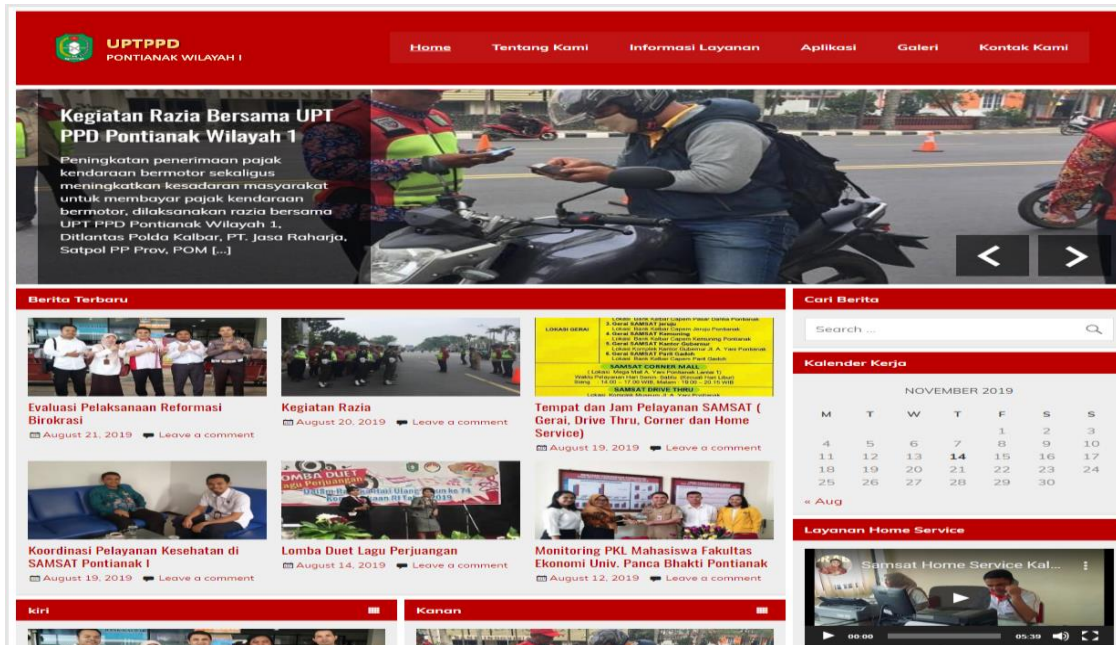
UPTPPD
PONTIANAK WILAYAH I

Home Tentang Kami Informasi Layanan Aplikasi Galeri Kontak Kami

Kegiatan Razia Bersama UPT PPD Pontianak Wilayah 1

Peningkatan penerimaan pajak kendaraan bermotor sekaligus meningkatkan kesadaran masyarakat untuk membayar pajak kendaraan bermotor, dilaksanakan razia bersama UPT PPD Pontianak Wilayah 1, Ditlantas Polda Kalbar, PT. Jasa Raharja, Satpol PP Prov, POM [...]

Berita Terbaru

Evaluasi Pelaksanaan Reformasi Birokrasi
August 21, 2019 Leave a comment

Kegiatan Razia
August 20, 2019 Leave a comment

Tempat dan Jam Pelayanan SAMSAT ( Gerai, Drive Thru, Corner dan Home Service)
August 19, 2019 Leave a comment

Koordinasi Pelayanan Kesehatan di SAMSAT Pontianak I
August 19, 2019 Leave a comment

Lomba Duet Lagu Perjuangan
August 14, 2019 Leave a comment

Monitoring PKL Mahasiswa Fakultas Ekonomi Univ. Panca Bhakti Pontianak
August 12, 2019 Leave a comment

kiri

Kanan

Cari Berita

Search ...

Kalender Kerja

NOVEMBER 2019

| M | T | W | T | F | S | S |
|---|---|---|---|---|---|---|
| | | | | 1 | 2 | 3 |
| 4 | 5 | 6 | 7 | 8 | 9 | 10 |
| 11 | 12 | 13 | 14 | 15 | 16 | 17 |
| 18 | 19 | 20 | 21 | 22 | 23 | 24 |
| 25 | 26 | 27 | 28 | 29 | 30 | |

« Aug

Layanan Home Service

Samsat Home Service Kal...

00:00 05:39